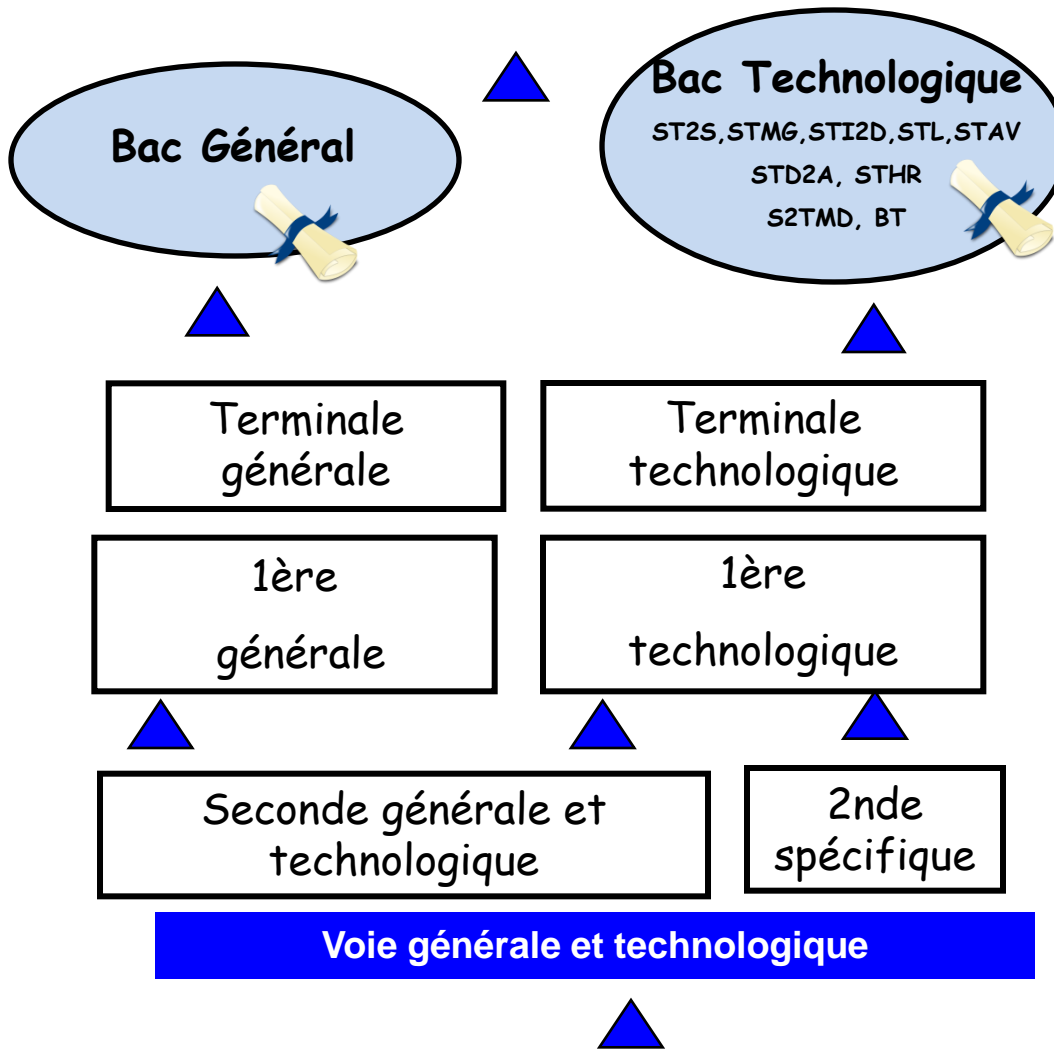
Bac Général

Bac Technologique
ST2S,STMG,STI2D,STL,STAV
STD2A, STHR
S2TMD, BT

Terminale générale

Terminale technologique

1ère

générale

1ère

technologique

Seconde générale et technologique

2nde spécifique

Voie générale et technologique